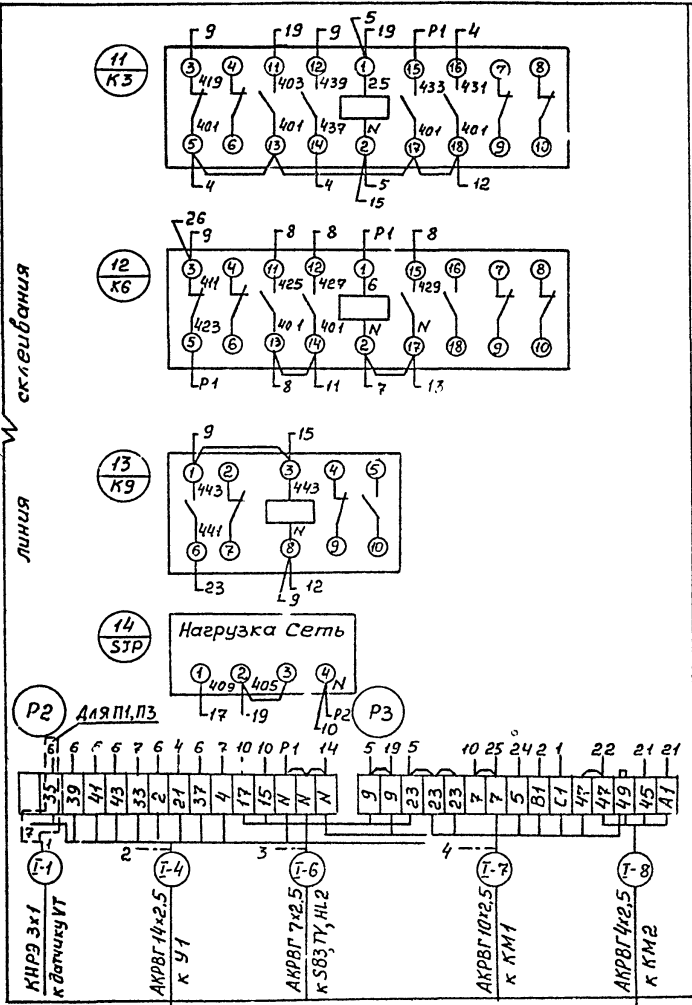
склеивания

линия

$\frac{11}{K3}$

9 19 9 5 19 P1 4

3 4 11 12 1 15 16 7 8

419 403 439 25 433 431

401 401 437 N 401 401

5 6 13 14 2 17 18 9 10

4 4 5 12

15

$\frac{12}{K6}$

26 9 8 8 P1 8

3 4 11 12 1 15 16 7 8

411 425 427 6 429

423 401 401 N N

5 6 13 14 2 17 18 9 10

P1 8 11 7 13

$\frac{13}{K9}$

9 15

1 2 3 4 5

443 443

441 N

6 7 8 9 10

23 12

9

$\frac{14}{SJP}$

Нагрузка Сеть

1 2 3 4

409 405 N

17 19 10 P2

P2 Для П1,П3 P3

6 6 6 6 7 6 6 4 6 7 10 10 P1 1 4

35 39 41 43 33 2 21 37 4 17 15 N N N

5 19 5 10 25 24 2 1 22 21 21

9 9 23 23 23 7 7 5 B1 C1 47 47 49 45 A1

7 1

2 3 4

I-1 I-4 I-6 I-7 I-8

КНРЭ 3х1 к датчику VT

АКРВГ 14х2.5 к У1

АКРВГ 7х2.5 к SB3,ТУ,HL2

АКРВГ 10х2.5 к КМ1

АКРВГ 4х2.5 к КМ2